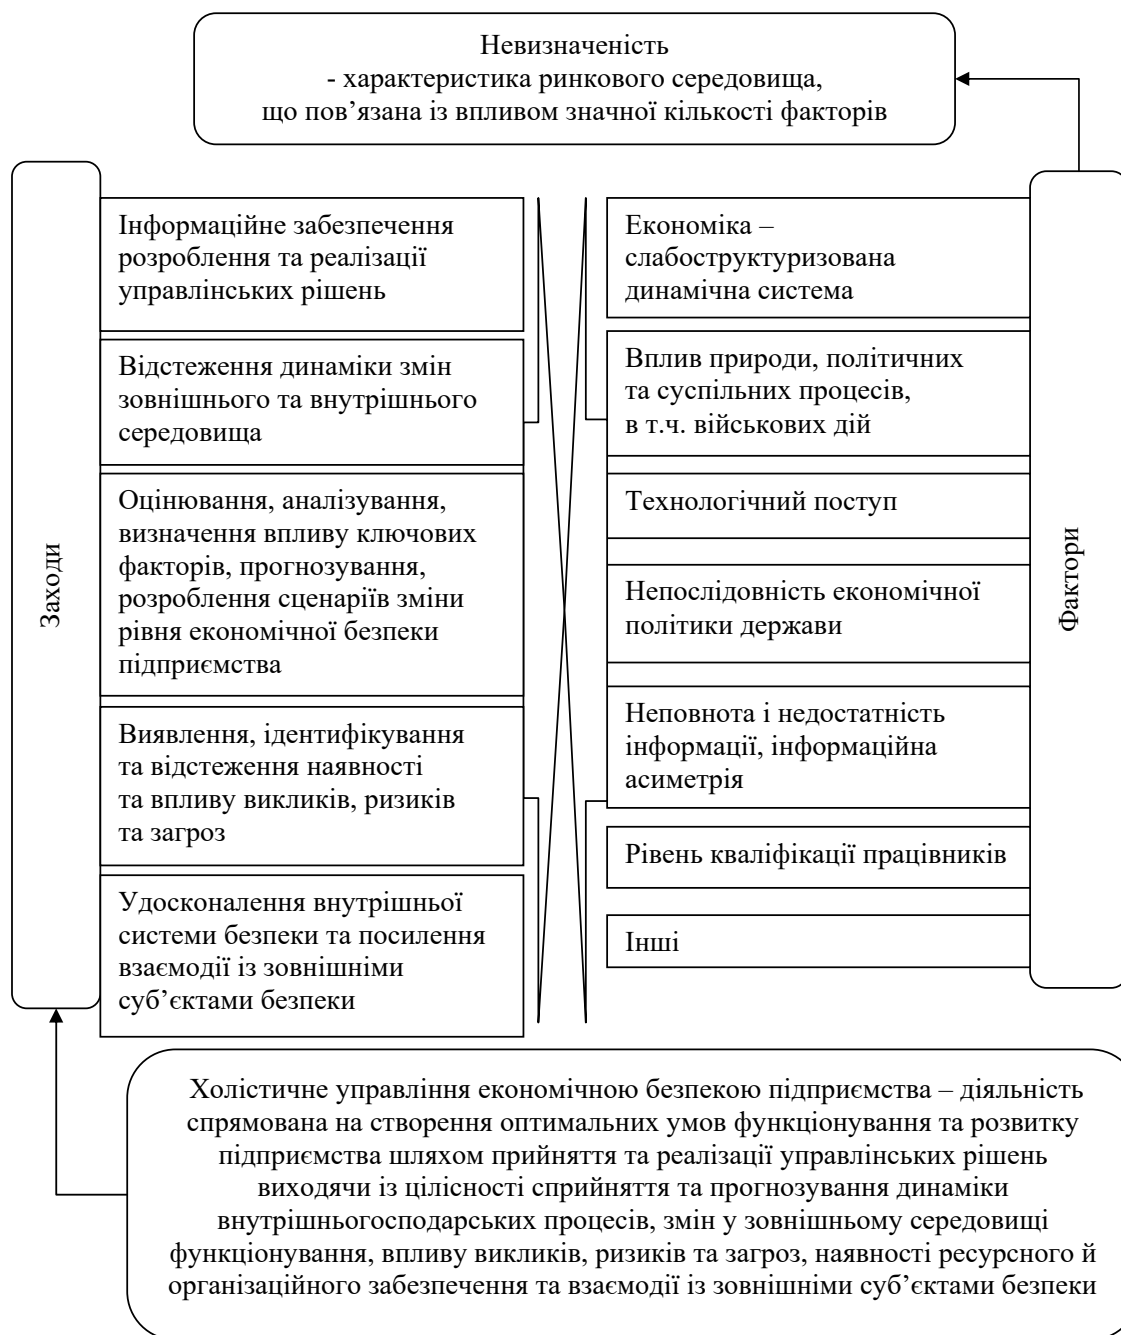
Невизначеність
- характеристика ринкового середовища, що пов’язана із впливом значної кількості факторів

Заходи

Інформаційне забезпечення розроблення та реалізації управлінських рішень

Відстеження динаміки змін зовнішнього та внутрішнього середовища

Оцінювання, аналізування, визначення впливу ключових факторів, прогнозування, розроблення сценаріїв зміни рівня економічної безпеки підприємства

Виявлення, ідентифікування та відстеження наявності та впливу викликів, ризиків та загроз

Удосконалення внутрішньої системи безпеки та посилення взаємодії із зовнішніми суб’єктами безпеки

Економіка – слабоструктуризована динамічна система

Вплив природи, політичних та суспільних процесів, в т.ч. військових дій

Технологічний поступ

Непослідовність економічної політики держави

Неповнота і недостатність інформації, інформаційна асиметрія

Рівень кваліфікації працівників

Інші

Фактори

Холістичне управління економічною безпекою підприємства – діяльність спрямована на створення оптимальних умов функціонування та розвитку підприємства шляхом прийняття та реалізації управлінських рішень виходячи із цілісності сприйняття та прогнозування динаміки внутрішньогосподарських процесів, змін у зовнішньому середовищі функціонування, впливу викликів, ризиків та загроз, наявності ресурсного й організаційного забезпечення та взаємодії із зовнішніми суб’єктами безпеки